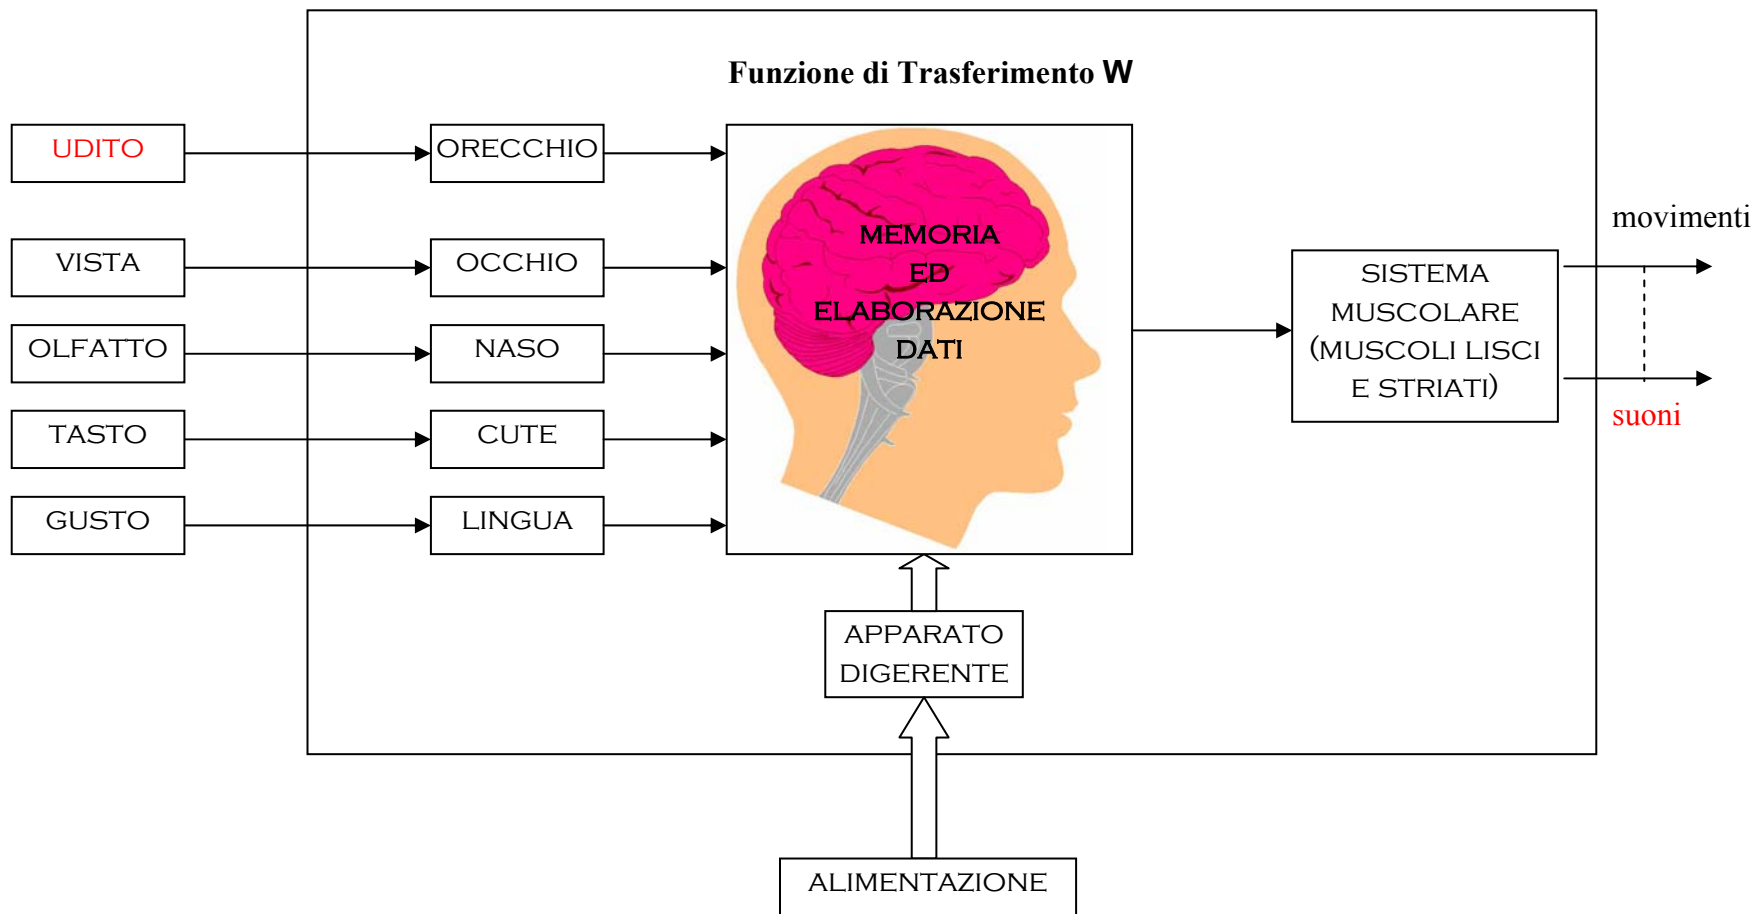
Funzione di Trasferimento W

UDITO
VISTA
OLFATTO
TASTO
GUSTO

ORECCHIO
OCCHIO
NASO
CUTE
LINGUA

MEMORIA
ED
ELABORAZIONE
DATI

SISTEMA MUSCOLARE (MUSCOLI LISCI E STRIATI)

movimenti
suoni

APPARATO DIGERENTE

ALIMENTAZIONE